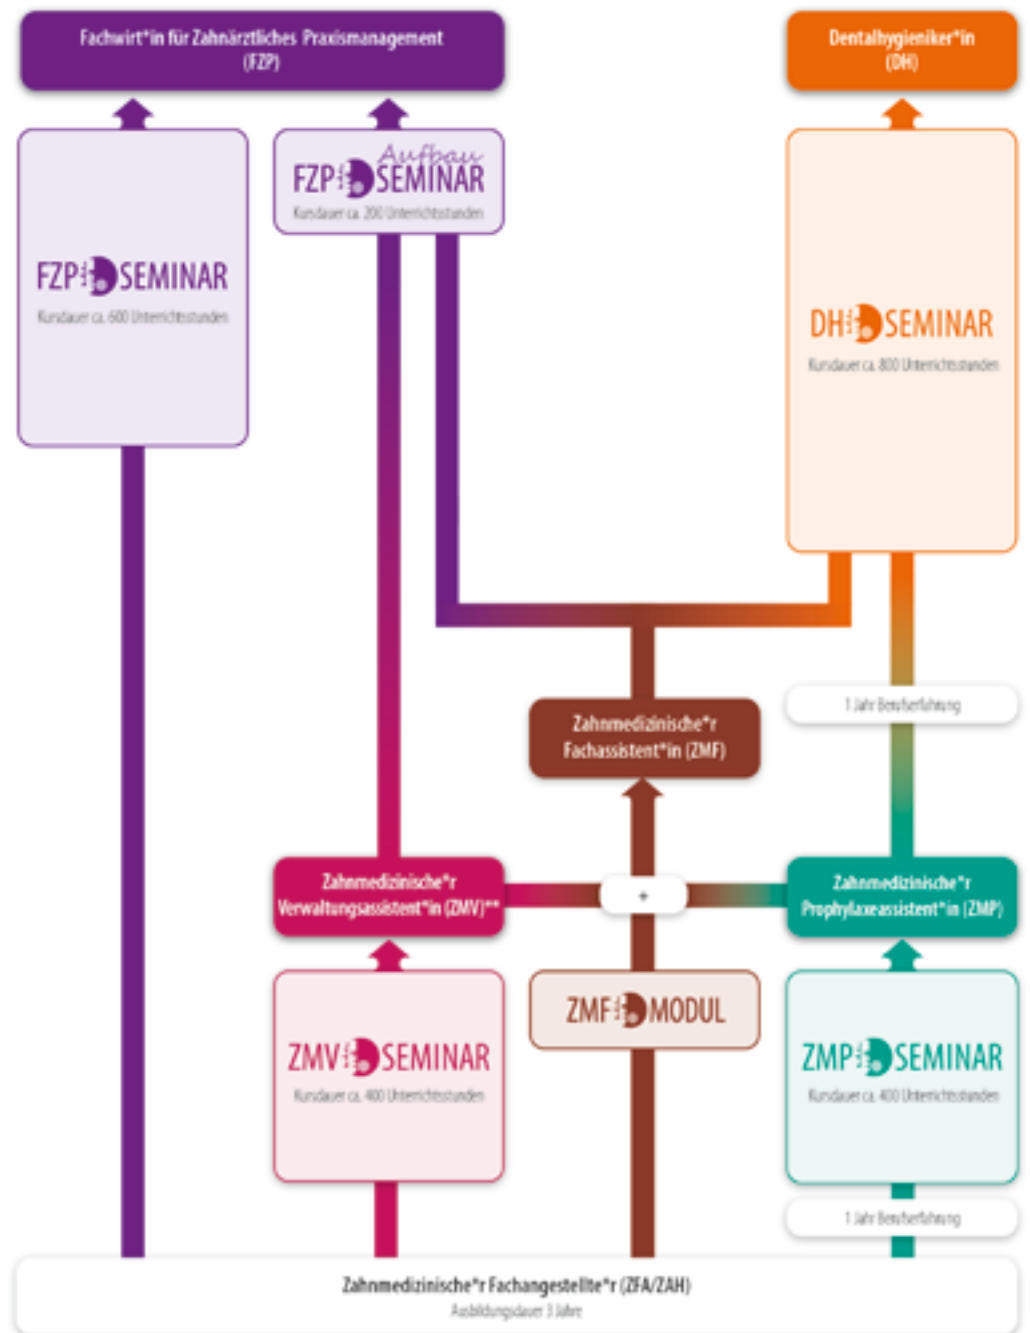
Fachwirt*in für Zahnärztliches Praxismanagement (FZP)

Dentalhygieniker*in (DH)

FZP SEMINAR
Kursdauer ca. 600 Unterrichtsstunden

Aufbau
FZP SEMINAR
Kursdauer ca. 200 Unterrichtsstunden

DH SEMINAR
Kursdauer ca. 800 Unterrichtsstunden

1 Jahr Berufserfahrung

Zahnmedizinische*r Fachassistent*in (ZMF)

Zahnmedizinische*r Verwaltungsassistent*in (ZMV)**

+

Zahnmedizinische*r Prophylaxeassistent*in (ZMP)

ZMV SEMINAR
Kursdauer ca. 400 Unterrichtsstunden

ZMF MODUL

ZMP SEMINAR
Kursdauer ca. 400 Unterrichtsstunden

1 Jahr Berufserfahrung

Zahnmedizinische*r Fachangestellte*r (ZFA/ZAH)
Ausbildungsdauer 3 Jahre